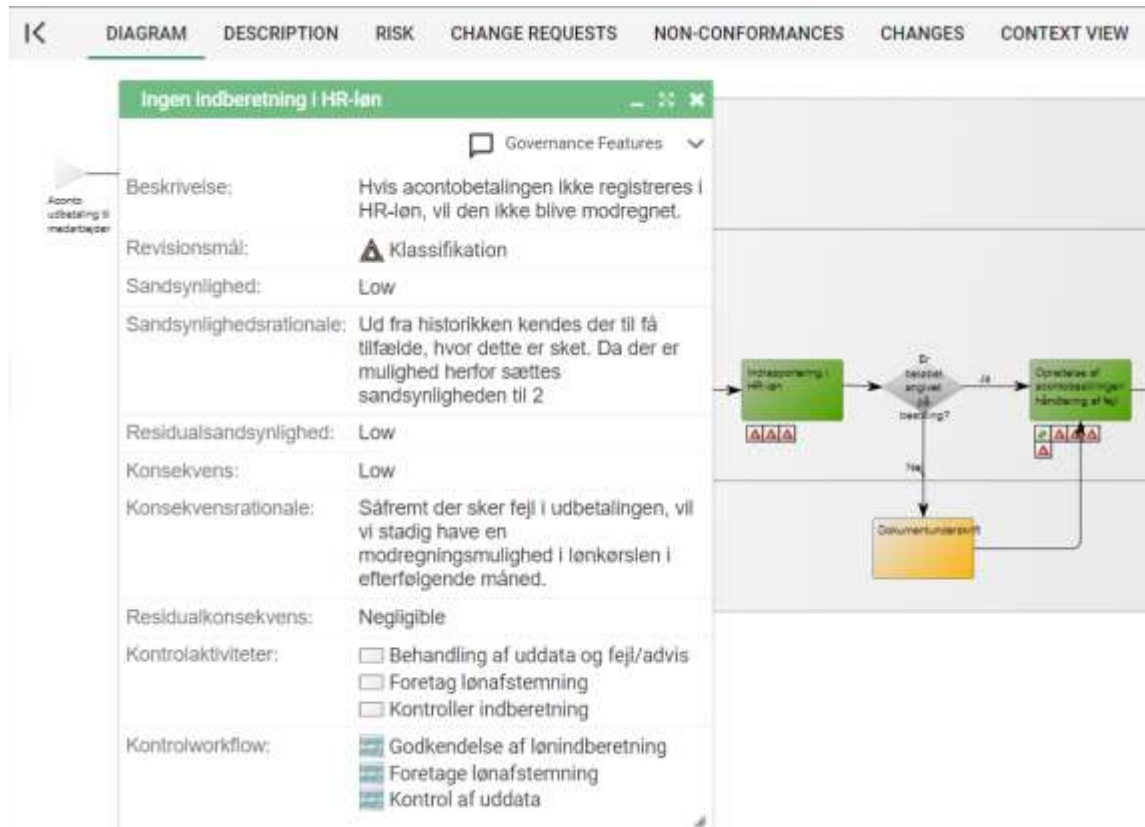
DIAGRAM DESCRIPTION RISK CHANGE REQUESTS NON-CONFORMANCES CHANGES CONTEXT VIEW

Ingen indberetning i HR-løn

Governance Features

| | |
|---|---|
| Beskrivelse: | Hvis acontobetalingen ikke registreres i HR-løn, vil den ikke blive modregnet. |
| Revisionsmål: | Klassifikation |
| Sandsynlighed: | Low |
| Sandsynlighedsrationale: | Ud fra historikken kendes der til få tilfælde, hvor dette er sket. Da der er mulighed herfor sættes sandsynligheden til 2 |
| Residualsandsynlighed: | Low |
| Konsekvens: | Low |
| Konsekvensrationale: | Såfremt der sker fejl i udbetalingen, vil vi stadig have en modregningsmulighed i lønkørslen i efterfølgende måned. |
| Residualkonsekvens: | Negligible |
| Kontrolaktiviteter: | Behandling af uddata og fejl/advis<br>Foretag lønafstemning<br>Kontroller indberetning |
| Kontrolworkflow: | Godkendelse af lønindberetning<br>Foretage lønafstemning<br>Kontrol af uddata |

Aconto udbetaling til medarbejder

Indtastning i HR-løn

Er beløbet angivet på bestilling?

Ja

Nej

Oprettelse af acontobestillingen Håndtering af fejl

Dokumentunderskrift